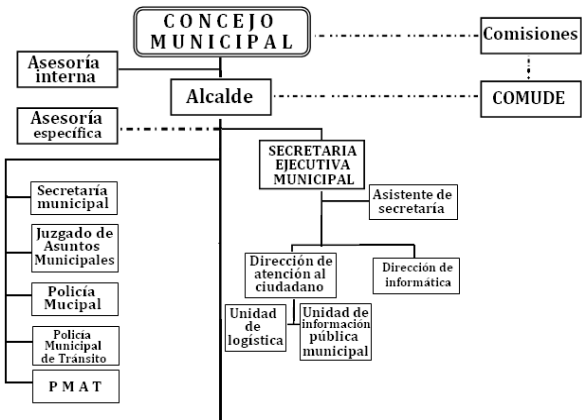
CONCEJO MUNICIPAL

Comisiones

Asesoría interna

Alcalde

COMUDE

Asesoría específica

SECRETARIA EJECUTIVA MUNICIPAL

Asistente de secretaría

Secretaría municipal

Juzgado de Asuntos Municipales

Policía Mucipal

Policía Municipal de Tránsito

P M A T

Dirección de atención al ciudadano

Dirección de informática

Unidad de logística

Unidad de información pública municipal